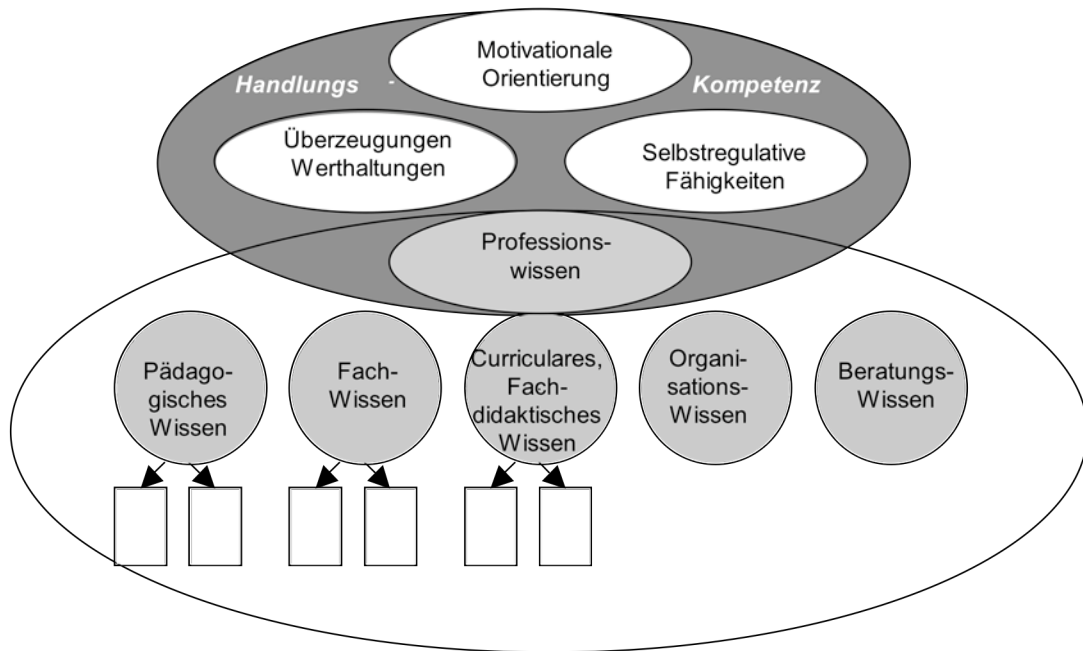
Handlungs - Kompetenz

Motivationale Orientierung

Überzeugungen Werthaltungen

Selbstregulative Fähigkeiten

Professionswissen

Pädagogisches Wissen

Fach-Wissen

Curriculares, Fachdidaktisches Wissen

Organisations-Wissen

Beratungs-Wissen